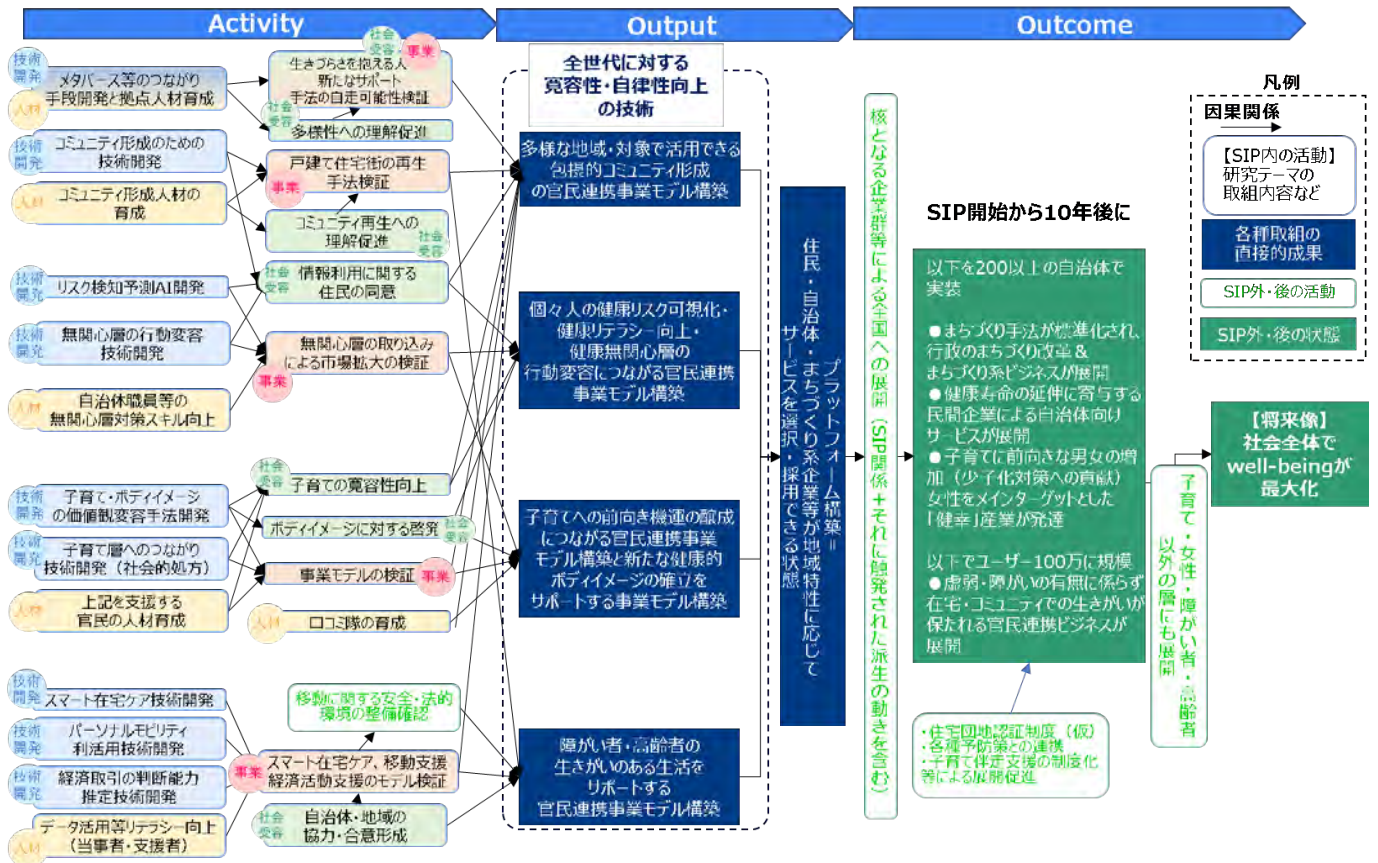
Activity

Output

Outcome

技術開発 人材 メタバース等のつながり手段開発と拠点人材育成

社会受容 事業 生きづらさを抱える人 新たなサポート手法の自走可能性検証

社会受容 多様性への理解促進

技術開発 コミュニティ形成のための技術開発

人材 コミュニティ形成人材の育成

事業 戸建て住宅街の再生手法検証

コミュニティ再生への理解促進 社会受容

技術開発 リスク検知予測AI開発

社会受容 情報利用に関する住民の同意

技術開発 無関心層の行動変容技術開発

事業 無関心層の取り込みによる市場拡大の検証

人材 自治体職員等の無関心層対策スキル向上

社会受容 子育ての寛容性向上

技術開発 子育て・ボディイメージの価値観変容手法開発

ボディイメージに対する啓発 社会受容

技術開発 子育て層へのつながり技術開発（社会的処方）

事業モデルの検証 事業

人材 上記を支援する官民の人材育成

人材 口コミ隊の育成

技術開発 スマート在宅ケア技術開発

移動に関する安全・法的環境の整備確認

技術開発 パーソナルモビリティ利活用技術開発

事業 スマート在宅ケア、移動支援経済活動支援のモデル検証

技術開発 経済取引の判断能力推定技術開発

社会受容 自治体・地域の協力・合意形成

人材 データ活用等リテラシー向上（当事者・支援者）

全世代に対する寛容性・自律性向上の技術

多様な地域・対象で活用できる包摂的コミュニティ形成の官民連携事業モデル構築

個々人の健康リスク可視化・健康リテラシー向上・健康無関心層の行動変容につながる官民連携事業モデル構築

子育てへの前向き機運の醸成につながる官民連携事業モデル構築と新たな健康的ボディイメージの確立をサポートする事業モデル構築

障がい者・高齢者の生きがいのある生活をサポートする官民連携事業モデル構築

プラットフォーム構築＝住民・自治体・まちづくり系企業等が地域特性に応じてサービスを選択・採用できる状態

核となる企業群等による全国への展開（SIP関係＋それに触発された派生の動きを含む）

SIP開始から10年後に

以下を200以上の自治体で実装

●まちづくり手法が標準化され、行政のまちづくり改革＆まちづくり系ビジネスが展開
●健康寿命の延伸に寄与する民間企業による自治体向けサービスが展開
●子育てに前向きな男女の増加（少子化対策への貢献）女性をメインターゲットとした「健幸」産業が発達

以下でユーザー100万に規模
●虚弱・障がいの有無に係らず在宅・コミュニティでの生きがいが保たれる官民連携ビジネスが展開

・住宅団地認証制度（仮）
・各種予防策との連携
・子育て伴走支援の制度化等による展開促進

子育て・女性・障がい者・高齢者以外の層にも展開

【将来像】社会全体でwell-beingが最大化

凡例

因果関係

【SIP内の活動】研究テーマの取組内容など

各種取組の直接的成果

SIP外・後の活動

SIP外・後の状態